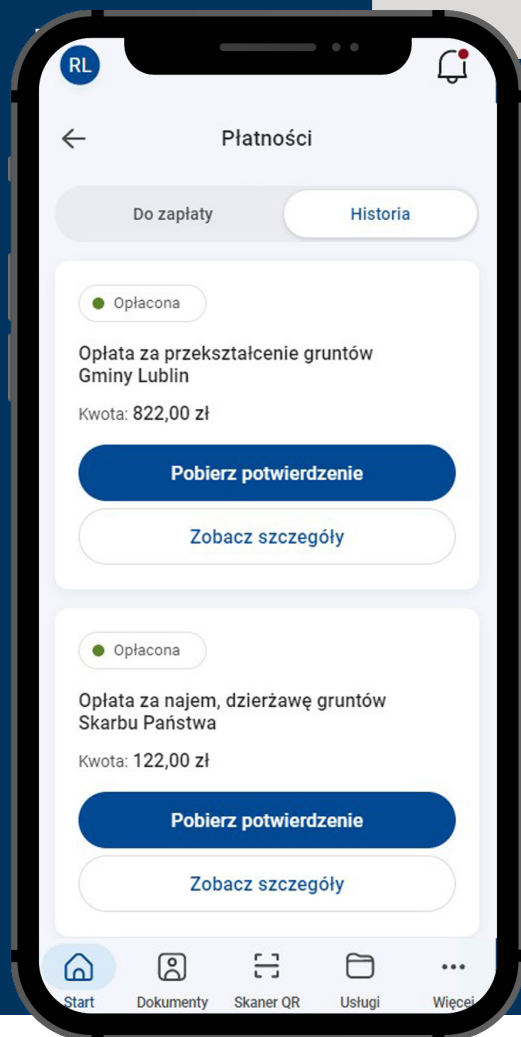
RL

Płatności

Do zapłaty
Historia

Opłacona

Opłata za przekształcenie gruntów Gminy Lublin

Kwota: 822,00 zł

Pobierz potwierdzenie

Zobacz szczegóły

Opłacona

Opłata za najem, dzierżawę gruntów Skarbu Państwa

Kwota: 122,00 zł

Pobierz potwierdzenie

Zobacz szczegóły

Start
Dokumenty
Skaner QR
Usługi
Więcej